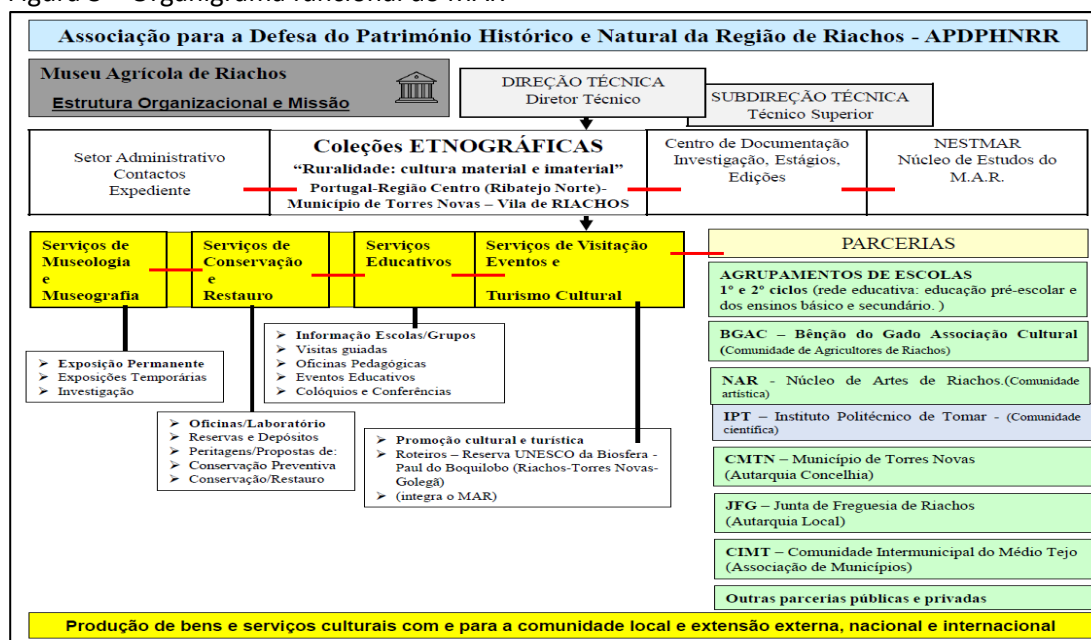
Figura 3 – Organigrama funcional do MAR

Associação para a Defesa do Património Histórico e Natural da Região de Riachos - APDPHNRR

Museu Agrícola de Riachos
Estrutura Organizacional e Missão

DIREÇÃO TÉCNICA
Diretor Técnico

SUBDIREÇÃO TÉCNICA
Técnico Superior

Setor Administrativo
Contactos
Expediente

Coleções ETNOGRÁFICAS
"Ruralidade: cultura material e imaterial"
Portugal-Região Centro (Ribatejo Norte)-
Município de Torres Novas – Vila de RIACHOS

Centro de Documentação
Investigação, Estágios,
Edições

NESTMAR
Núcleo de Estudos do M.A.R.

Serviços de Museologia e Museografia

Serviços de Conservação e Restauro

Serviços Educativos

Serviços de Visitação Eventos e Turismo Cultural

PARCERIAS

➢ Exposição Permanente
➢ Exposições Temporárias
➢ Investigação

➢ Oficinas/Laboratório
➢ Reservas e Depósitos
➢ Peritagens/Propostas de:
Conservação Preventiva
➢ Conservação/Restauro

➢ Informação Escolas/Grupos
➢ Visitas guiadas
➢ Oficinas Pedagógicas
➢ Eventos Educativos
➢ Colóquios e Conferências

➢ Promoção cultural e turística
➢ Roteiros – Reserva UNESCO da Biosfera - Paul do Boquilobo (Riachos-Torres Novas-Golegã)
➢ (integra o MAR)

AGRUPAMENTOS DE ESCOLAS
1º e 2º ciclos (rede educativa: educação pré-escolar e dos ensinos básico e secundário. )

BGAC – Bênção do Gado Associação Cultural
(Comunidade de Agricultores de Riachos)

NAR - Núcleo de Artes de Riachos.(Comunidade artística)

IPT – Instituto Politécnico de Tomar - (Comunidade científica)

CMTN – Município de Torres Novas
(Autarquia Concelhia)

JFG – Junta de Freguesia de Riachos
(Autarquia Local)

CIMT – Comunidade Intermunicipal do Médio Tejo
(Associação de Municípios)

Outras parcerias públicas e privadas

Produção de bens e serviços culturais com e para a comunidade local e extensão externa, nacional e internacional